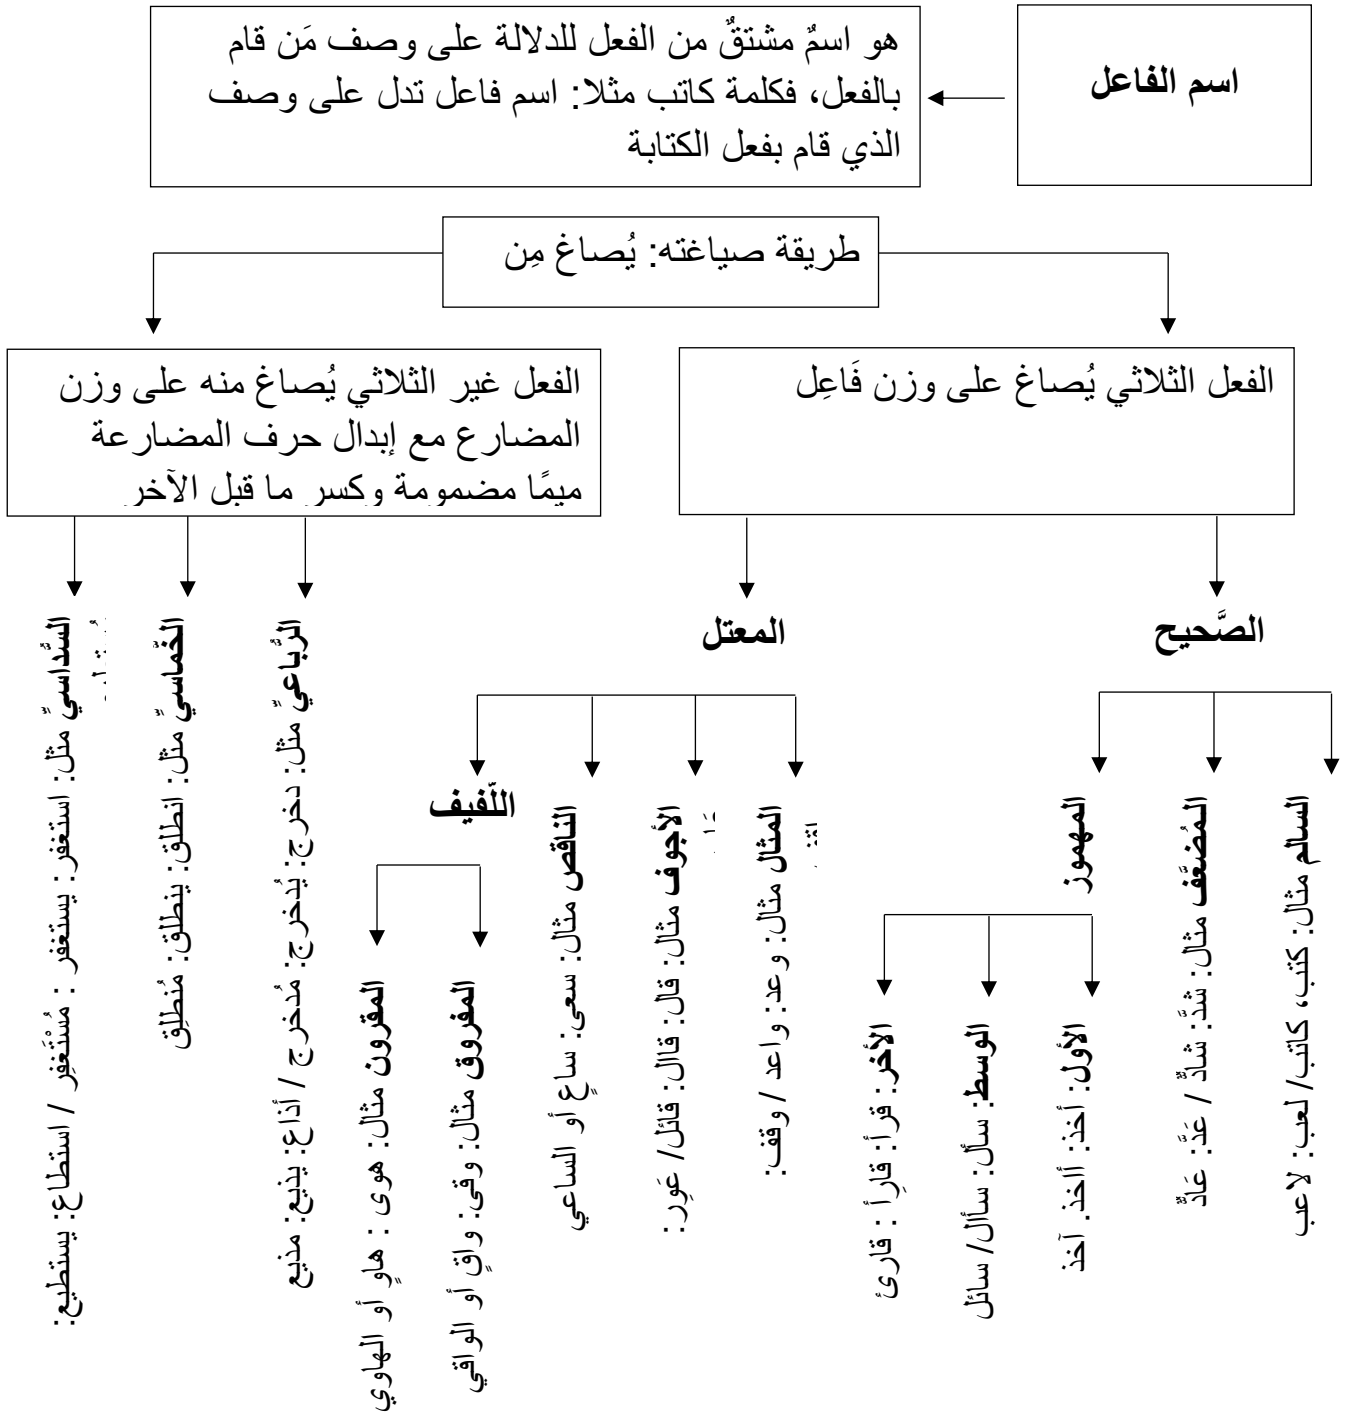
اسم الفاعل

هو اسمٌ مشتقٌ من الفعل للدلالة على وصف مَن قام بالفعل، فكلمة كاتب مثلا: اسم فاعل تدل على وصف الذي قام بفعل الكتابة

طريقة صياغته: يُصاغ مِن

الفعل الثلاثي يُصاغ على وزن فَاعِل

الفعل غير الثلاثي يُصاغ منه على وزن المضارع مع إبدال حرف المضارعة ميمًا مضمومة وكسر ما قبل الآخر

الصَّحيح

المعتل

السالم مثال: كتب، كاتب/ لعب: لاعب

المُضعّف مثال: شدّ: شادّ / عدّ: عادّ

المهموز

الأول: أخذ: أخذ، آخذ

الوسط: سأل: سأال/ سائل

الآخر: قرأ: قرأ : قارئ

المثال مثال: وعد: واعد / وقف: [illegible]

الأجوف مثال: قال: قال: قائل/ عور: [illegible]

النّاقص مثال: سعى: ساعٍ أو الساعي

اللّفيف

المفروق مثال: وقى: واقٍ أو الواقي

المقرون مثال: هوى : هاوٍ أو الهاوي

الرُّباعيّ مثل: دحرج: يُدحرج: مُدحرج / أذاع: يذيع: مذيع

الخُماسيّ مثل: انطلق: ينطلق: مُنطلق

السُّداسيّ مثل: استغفر: يستغفر : مُستغفر / استطاع: يستطيع: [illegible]